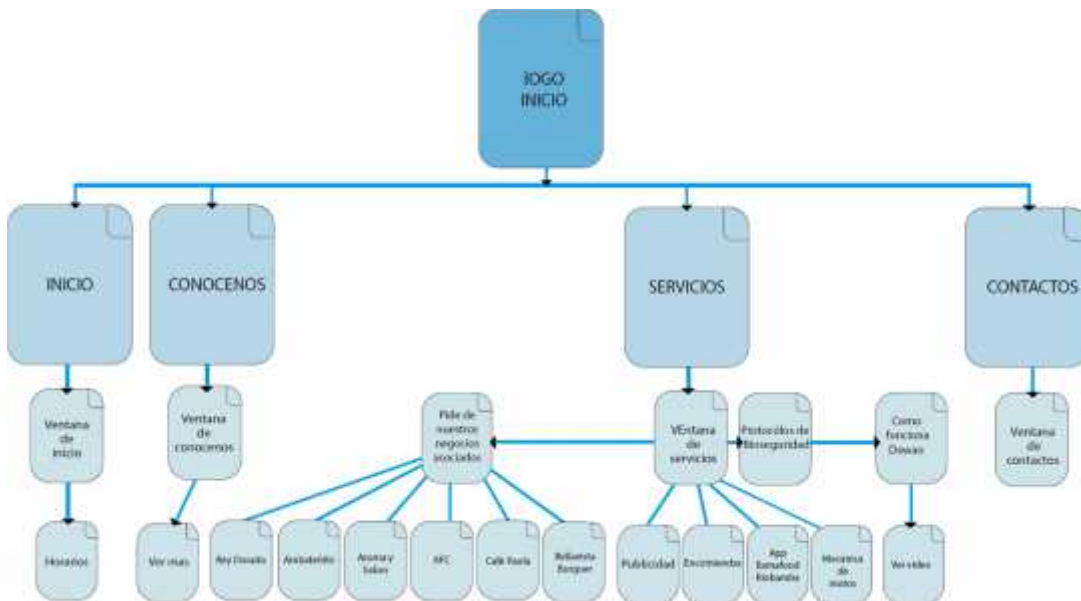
lOGO INICIO

INICIO

CONOCENOS

SERVICIOS

CONTACTOS

Ventana de inicio

Horarios

Ventana de conocenos

Ver mas

Pide de nuestros negocios asociados

Rey Dorado

Alebaderito

Aroma y Sabor

KFC

Café Paola

Bellavista Burguer

VEntana de servicios

Protocolos de Biosegurida

Como funciona Dawas

Ver video

Publicidad

Encomiendas

App Bonafood Riobamba

Mecanica de motos

Ventana de contactos